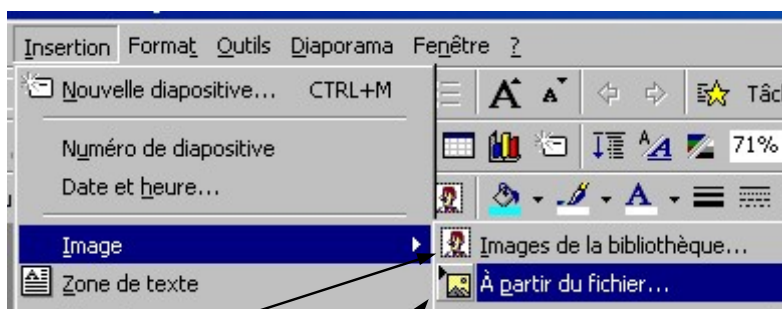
Insertion Format Outils Diaporama Fenêtre ?

Nouvelle diapositive... CTRL+M

Numéro de diapositive

Date et heure...

Image

Zone de texte

Images de la bibliothèque...

À partir du fichier...

A A

Tâc

71%

A